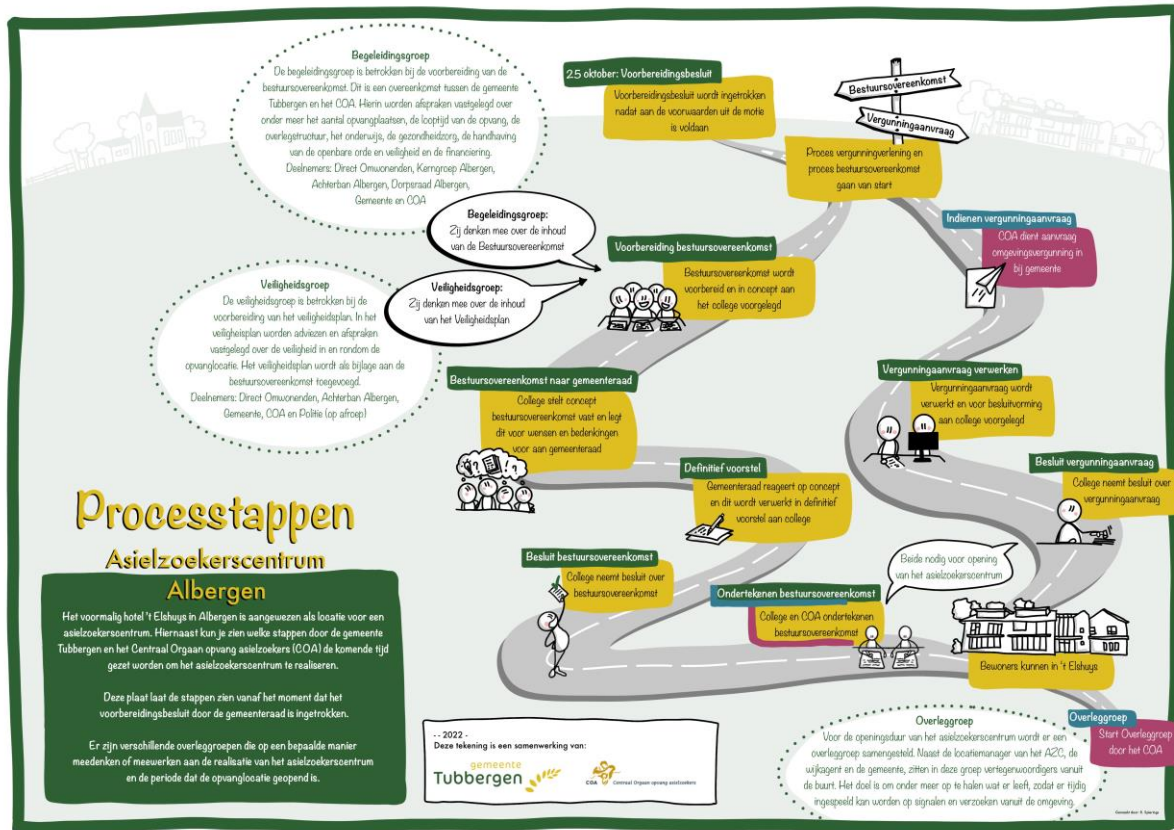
Begeleidingsgroep
De begeleidingsgroep is betrokken bij de voorbereiding van de bestuursovereenkomst. Dit is een overeenkomst tussen de gemeente Tubbergen en het COA. Hierin worden afspraken vastgelegd over onder meer het aantal opvangplaatsen, de looptijd van de opvang, de overlegstructuur, het onderwijs, de gezondheidzorg, de handhaving van de openbare orde en veiligheid en de financiering.
Deelnemers: Direct Omwonenden, Kerngroep Albergen, Achterban Albergen, Dorpsraad Albergen, Gemeente en COA

Begeleidingsgroep:
Zij denken mee over de inhoud van de Bestuursovereenkomst

Veiligheidsgroep
De veiligheidsgroep is betrokken bij de voorbereiding van het veiligheidsplan. In het veiligheidsplan worden adviezen en afspraken vastgelegd over de veiligheid in en rondom de opvanglocatie. Het veiligheidsplan wordt als bijlage aan de bestuursovereenkomst toegevoegd.
Deelnemers: Direct Omwonenden, Achterban Albergen, Gemeente, COA en Politie (op afroep)

Veiligheidsgroep:
Zij denken mee over de inhoud van het Veiligheidsplan

25 oktober: Voorbereidingsbesluit
Voorbereidingsbesluit wordt ingetrokken nadat aan de voorwaarden uit de motie is voldaan

Bestuursovereenkomst
Vergunningaanvraag

Proces vergunningverlening en proces bestuursovereenkomst gaan van start

Indienen vergunningaanvraag
COA dient aanvraag omgevingsvergunning in bij gemeente

Voorbereiding bestuursovereenkomst
Bestuursovereenkomst wordt voorbereid en in concept aan het college voorgelegd

Vergunningaanvraag verwerken
Vergunningaanvraag wordt verwerkt en voor besluitvorming aan college voorgelegd

Bestuursovereenkomst naar gemeenteraad
College stelt concept bestuursovereenkomst vast en legt dit voor wensen en bedenkingen voor aan gemeenteraad

Definitief voorstel
Gemeenteraad reageert op concept en dit wordt verwerkt in definitief voorstel aan college

Besluit vergunningaanvraag
College neemt besluit over vergunningaanvraag

Processtappen
Asielzoekerscentrum
Albergen

Het voormalig hotel 't Elshuys in Albergen is aangewezen als locatie voor een asielzoekerscentrum. Hiernaast kun je zien welke stappen door de gemeente Tubbergen en het Centraal Orgaan opvang asielzoekers (COA) de komende tijd gezet worden om het asielzoekerscentrum te realiseren.

Deze plaat laat de stappen zien vanaf het moment dat het voorbereidingsbesluit door de gemeenteraad is ingetrokken.

Er zijn verschillende overleggroepen die op een bepaalde manier meedenken of meewerken aan de realisatie van het asielzoekerscentrum en de periode dat de opvanglocatie geopend is.

Besluit bestuursovereenkomst
College neemt besluit over bestuursovereenkomst

Beide nodig voor opening van het asielzoekerscentrum

Ondertekenen bestuursovereenkomst
College en COA ondertekenen bestuursovereenkomst

Bewoners kunnen in 't Elshuys

- 2022 -
Deze tekening is een samenwerking van:
gemeente Tubbergen
COA Centraal Orgaan opvang asielzoekers

Overleggroep
Voor de openingsduur van het asielzoekerscentrum wordt er een overleggroep samengesteld. Naast de locatiemanager van het AZC, de wijkagent en de gemeente, zitten in deze groep vertegenwoordigers vanuit de buurt. Het doel is om onder meer op te halen wat er leeft, zodat er tijdig ingespeeld kan worden op signalen en verzoeken vanuit de omgeving.

Overleggroep
Start Overleggroep door het COA

Getekend door: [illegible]